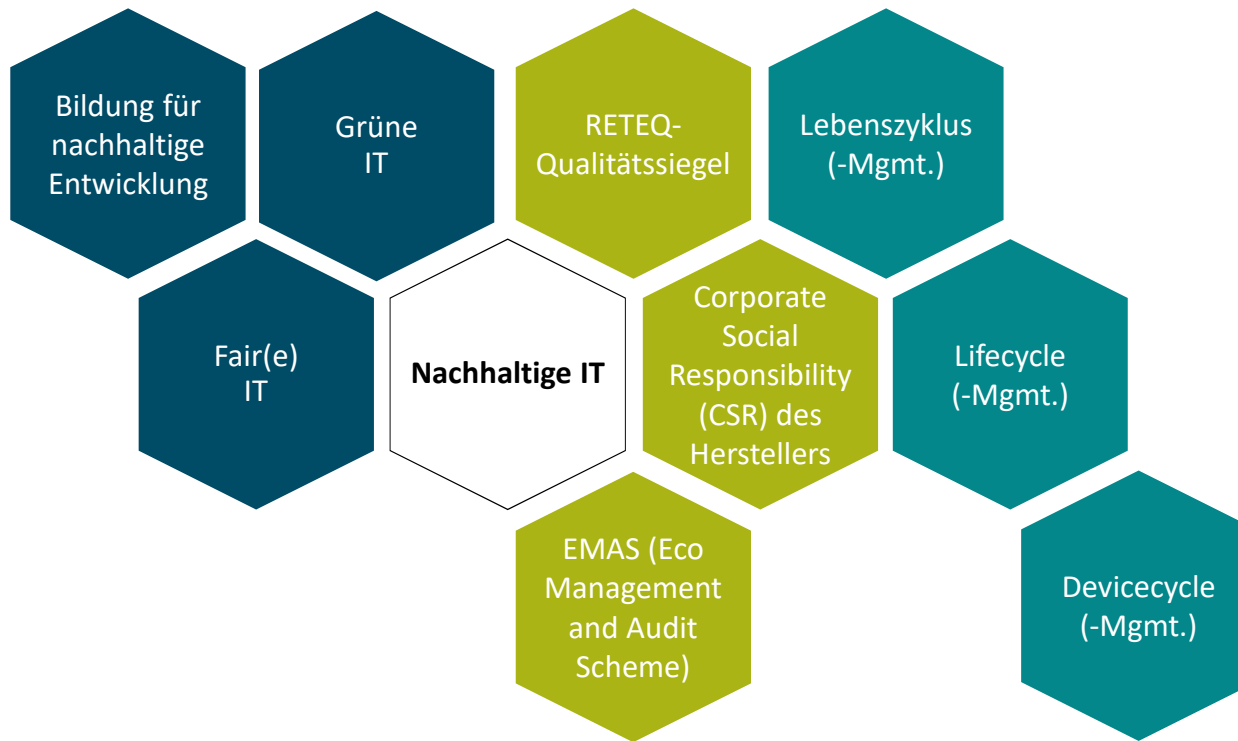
Bildung für nachhaltige Entwicklung

Grüne IT

RETEQ-Qualitätssiegel

Lebenszyklus (-Mgmt.)

Fair(e) IT

**Nachhaltige IT**

Corporate Social Responsibility (CSR) des Herstellers

Lifecycle (-Mgmt.)

EMAS (Eco Management and Audit Scheme)

Devicecycle (-Mgmt.)